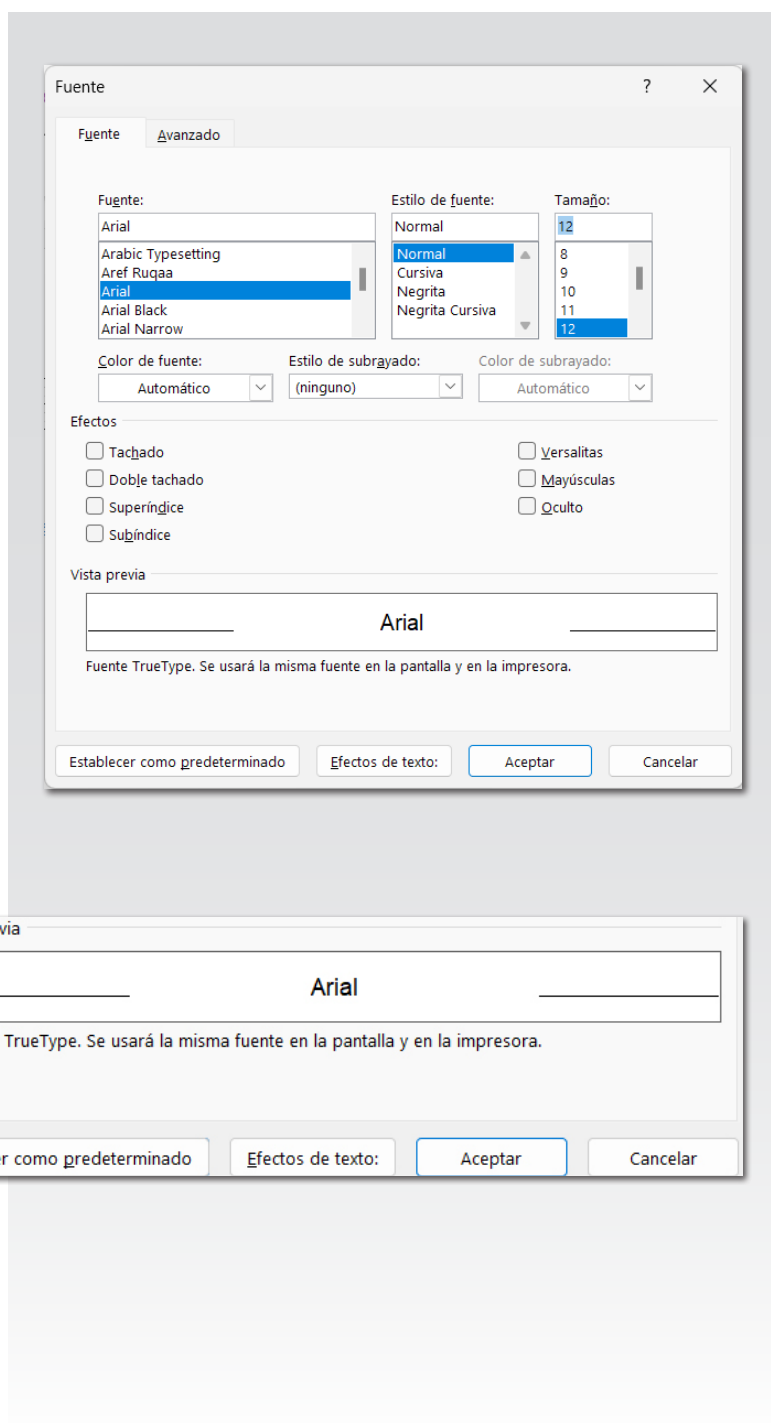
Fuente ? ×

Fuente Avanzado

Fuente:
Arial
Arabic Typesetting
Aref Ruqaa
Arial
Arial Black
Arial Narrow

Estilo de fuente:
Normal
Normal
Cursiva
Negrita
Negrita Cursiva

Tamaño:
12
8
9
10
11
12

Color de fuente:
Automático

Estilo de subrayado:
(ninguno)

Color de subrayado:
Automático

Efectos
Tachado
Doble tachado
Superíndice
Subíndice
Versalitas
Mayúsculas
Oculto

Vista previa

Arial

Fuente TrueType. Se usará la misma fuente en la pantalla y en la impresora.

Establecer como predeterminado
Efectos de texto:
Aceptar
Cancelar

via

Arial

TrueType. Se usará la misma fuente en la pantalla y en la impresora.

er como predeterminado
Efectos de texto:
Aceptar
Cancelar